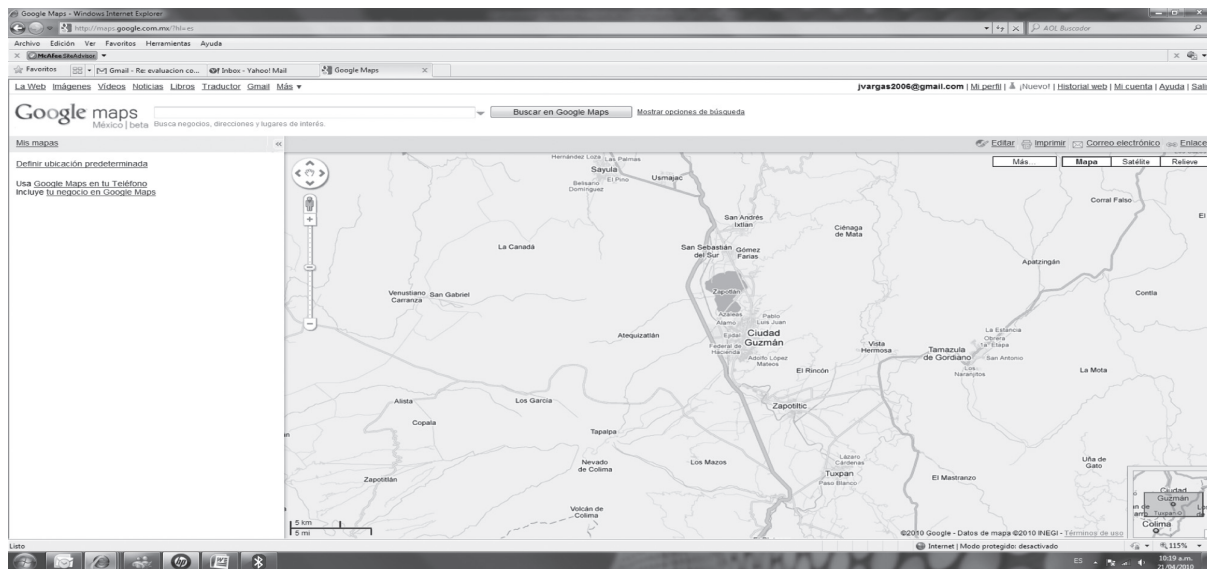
Google Maps - Windows Internet Explorer
http://maps.google.com.mx/?hl=es
AOL Buscador
Archivo Edición Ver Favoritos Herramientas Ayuda
McAfee SiteAdvisor
Favoritos
Gmail - Re: evaluacion co...
Inbox - Yahoo! Mail
Google Maps
La Web Imágenes Videos Noticias Libros Traductor Gmail Más ▾
jvargas2006@gmail.com | Mi perfil | ¡Nuevo! | Historial web | Mi cuenta | Ayuda | Sali
Google maps México | beta
Busca negocios, direcciones y lugares de interés.
Buscar en Google Maps
Mostrar opciones de búsqueda
Mis mapas
Editar Imprimir Correo electrónico Enlace
Definir ubicación predeterminada
Usa Google Maps en tu Teléfono
Incluye tu negocio en Google Maps
Más
Mapa
Satélite
Relieve
Hernández Loza Las Palmas
Sayula
Belisario Domínguez
El Pino
Usmajac
San Andrés Ixtlán
Ciénaga de Mata
Corral Falso
La Canadá
San Sebastián del Sur
Gómez Farías
Apatzingán
Zapotlán
Venustiano Carranza
San Gabriel
Contla
Azaleas
Álamo
Pablo Luis Juan
Atequizatlán
Ejido
Federal de Hacienda
Ciudad Guzmán
Adolfo López Mateos
Vista Hermosa
La Estancia
Obrera
3a. Etapa
Tamazula de Gordiano
San Antonio
Los Naranjitos
La Mota
El Rincón
Alista
Los García
Zapotiltic
Copala
Tapalpa
Nevado de Colima
Los Mazos
Lázaro Cárdenas
Tuxpan
Paso Blanco
Uña de Gato
Zapotitlán
El Mastranzo
Volcán de Colima
Ciudad Guzmán
Tuxpan
Colima
5 km
5 mi
©2010 Google - Datos de mapa ©2010 INEGI - Términos de uso
Listo
Internet | Modo protegido: desactivado
115%
ES
10:19 a.m.
21/04/2010